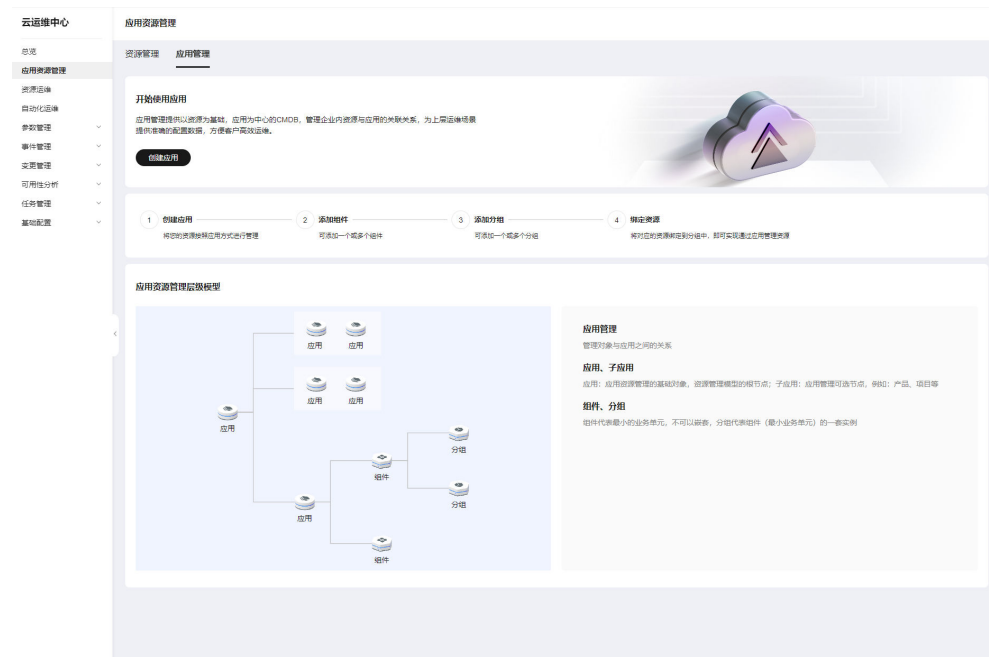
云运维中心

总览
应用资源管理
资源运维
自动化运维
参数管理
事件管理
变更管理
可用性分析
任务管理
基础配置

应用资源管理

资源管理　应用管理

开始使用应用

应用管理提供以资源为基础，应用为中心的CMDB，管理企业内资源与应用的关联关系，为上层运维场景提供准确的配置数据，方便客户高效运维。

创建应用

1 创建应用
将您的资源按照应用方式进行管理

2 添加组件
可添加一个或多个组件

3 添加分组
可添加一个或多个分组

4 绑定资源
将对应的资源绑定到分组中，即可实现通过应用管理资源

应用资源管理层级模型

应用　应用
应用　应用
应用
应用
组件
分组
分组
组件

应用管理
管理对象与应用之间的关系

应用、子应用
应用：应用资源管理的基础对象，资源管理模型的根节点；子应用：应用管理可选节点，例如：产品、项目等

组件、分组
组件代表最小的业务单元，不可以嵌套，分组代表组件（最小业务单元）的一套实例